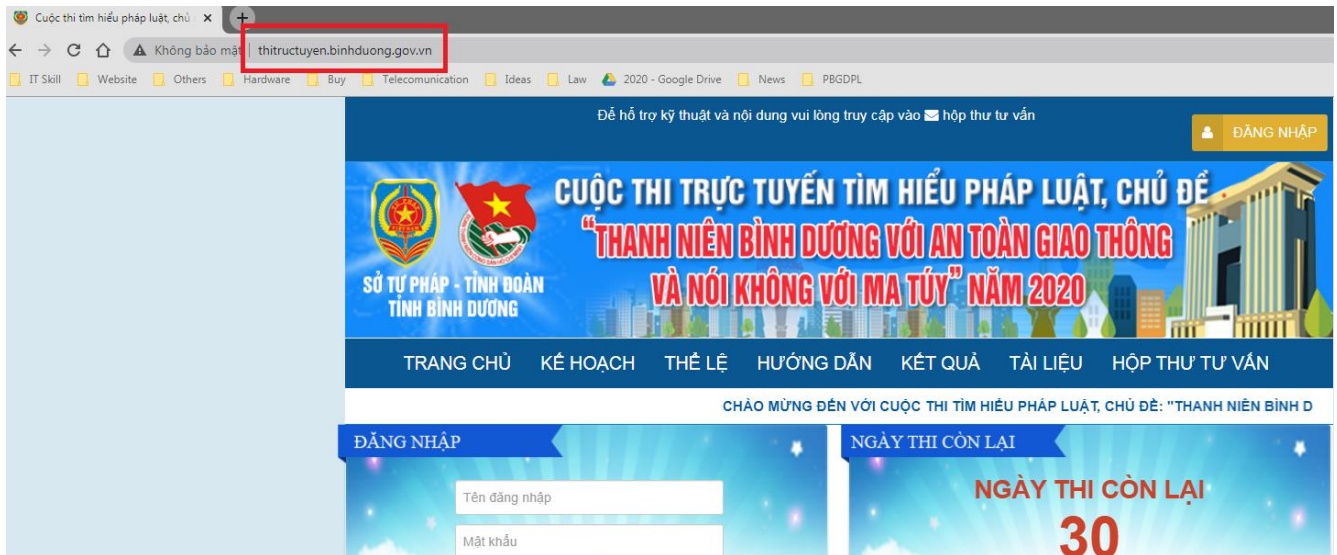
Cuộc thi tìm hiểu pháp luật, chủ ×

Không bảo mật | thitructuyen.binhduong.gov.vn

IT Skill  Website  Others  Hardware  Buy  Telecomunication  Ideas  Law  2020 - Google Drive  News  PBGDPL

Để hỗ trợ kỹ thuật và nội dung vui lòng truy cập vào hộp thư tư vấn

ĐĂNG NHẬP

CUỘC THI TRỰC TUYẾN TÌM HIỂU PHÁP LUẬT, CHỦ ĐỀ "THANH NIÊN BÌNH DƯƠNG VỚI AN TOÀN GIAO THÔNG VÀ NÓI KHÔNG VỚI MA TÚY" NĂM 2020

SỞ TƯ PHÁP - TỈNH ĐOÀN TỈNH BÌNH DƯƠNG

TRANG CHỦ  KẾ HOẠCH  THỂ LỆ  HƯỚNG DẪN  KẾT QUẢ  TÀI LIỆU  HỘP THƯ TƯ VẤN

CHÀO MỪNG ĐẾN VỚI CUỘC THI TÌM HIỂU PHÁP LUẬT, CHỦ ĐỀ: "THANH NIÊN BÌNH D

ĐĂNG NHẬP

Tên đăng nhập

Mật khẩu

NGÀY THI CÒN LẠI

NGÀY THI CÒN LẠI

30